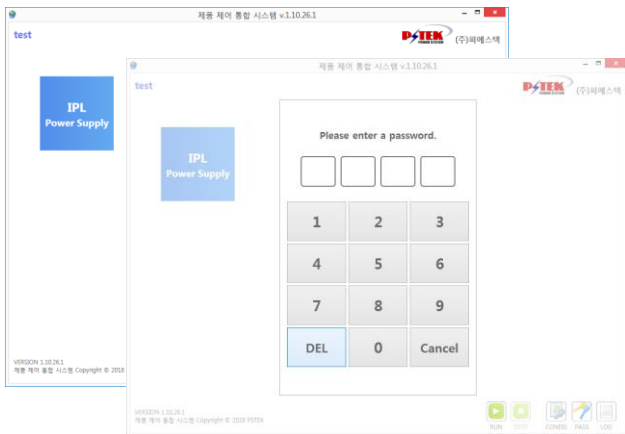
제품 제어 통합 시스템 v.1.10.26.1

test

PSTEK POWER SYSTEM (주)피에스텍

IPL
Power Supply

VERSION 1.10.26.1
제품 제어 통합 시스템 Copyright © 2018

제품 제어 통합 시스템 v.1.10.26.1

test

PSTEK POWER SYSTEM (주)피에스텍

IPL
Power Supply

Please enter a password.

| 1 | 2 | 3 |
|---|---|---|
| 4 | 5 | 6 |
| 7 | 8 | 9 |
| DEL | 0 | Cancel |

VERSION 1.10.26.1
제품 제어 통합 시스템 Copyright © 2018 PSTEK

RUN STOP CONFIG PASS LOG